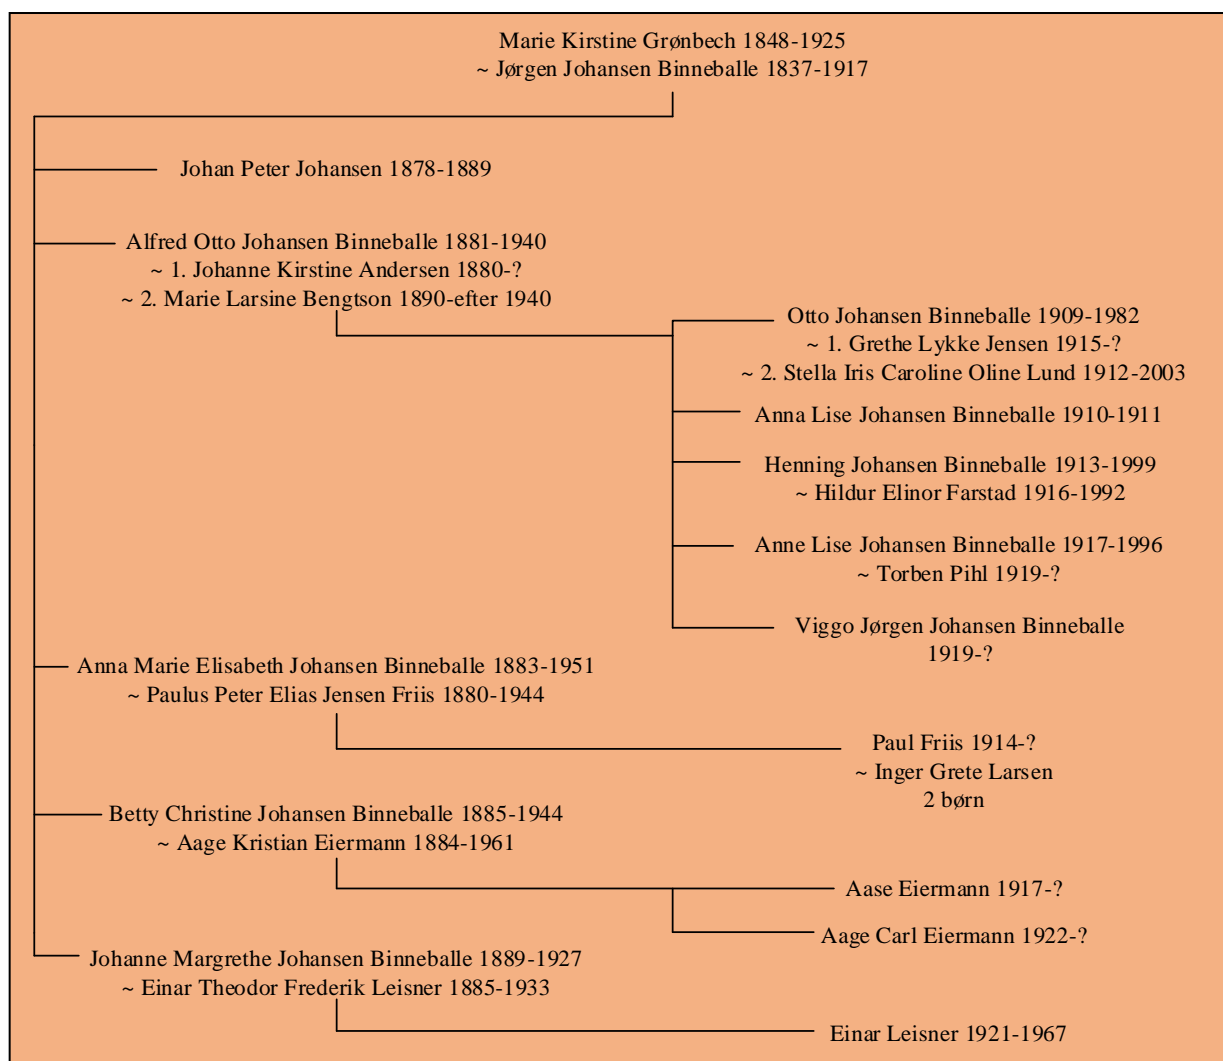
Marie Kirstine Grønbech 1848-1925
~ Jørgen Johansen Binneballe 1837-1917

Johan Peter Johansen 1878-1889

Alfred Otto Johansen Binneballe 1881-1940
~ 1. Johanne Kirstine Andersen 1880-?
~ 2. Marie Larsine Bengtson 1890-efter 1940

Otto Johansen Binneballe 1909-1982
~ 1. Grethe Lykke Jensen 1915-?
~ 2. Stella Iris Caroline Oline Lund 1912-2003

Anna Lise Johansen Binneballe 1910-1911

Henning Johansen Binneballe 1913-1999
~ Hildur Elinor Farstad 1916-1992

Anne Lise Johansen Binneballe 1917-1996
~ Torben Pihl 1919-?

Viggo Jørgen Johansen Binneballe
1919-?

Anna Marie Elisabeth Johansen Binneballe 1883-1951
~ Paulus Peter Elias Jensen Friis 1880-1944

Paul Friis 1914-?
~ Inger Grete Larsen
2 børn

Betty Christine Johansen Binneballe 1885-1944
~ Aage Kristian Eiermann 1884-1961

Aase Eiermann 1917-?

Aage Carl Eiermann 1922-?

Johanne Margrethe Johansen Binneballe 1889-1927
~ Einar Theodor Frederik Leisner 1885-1933

Einar Leisner 1921-1967